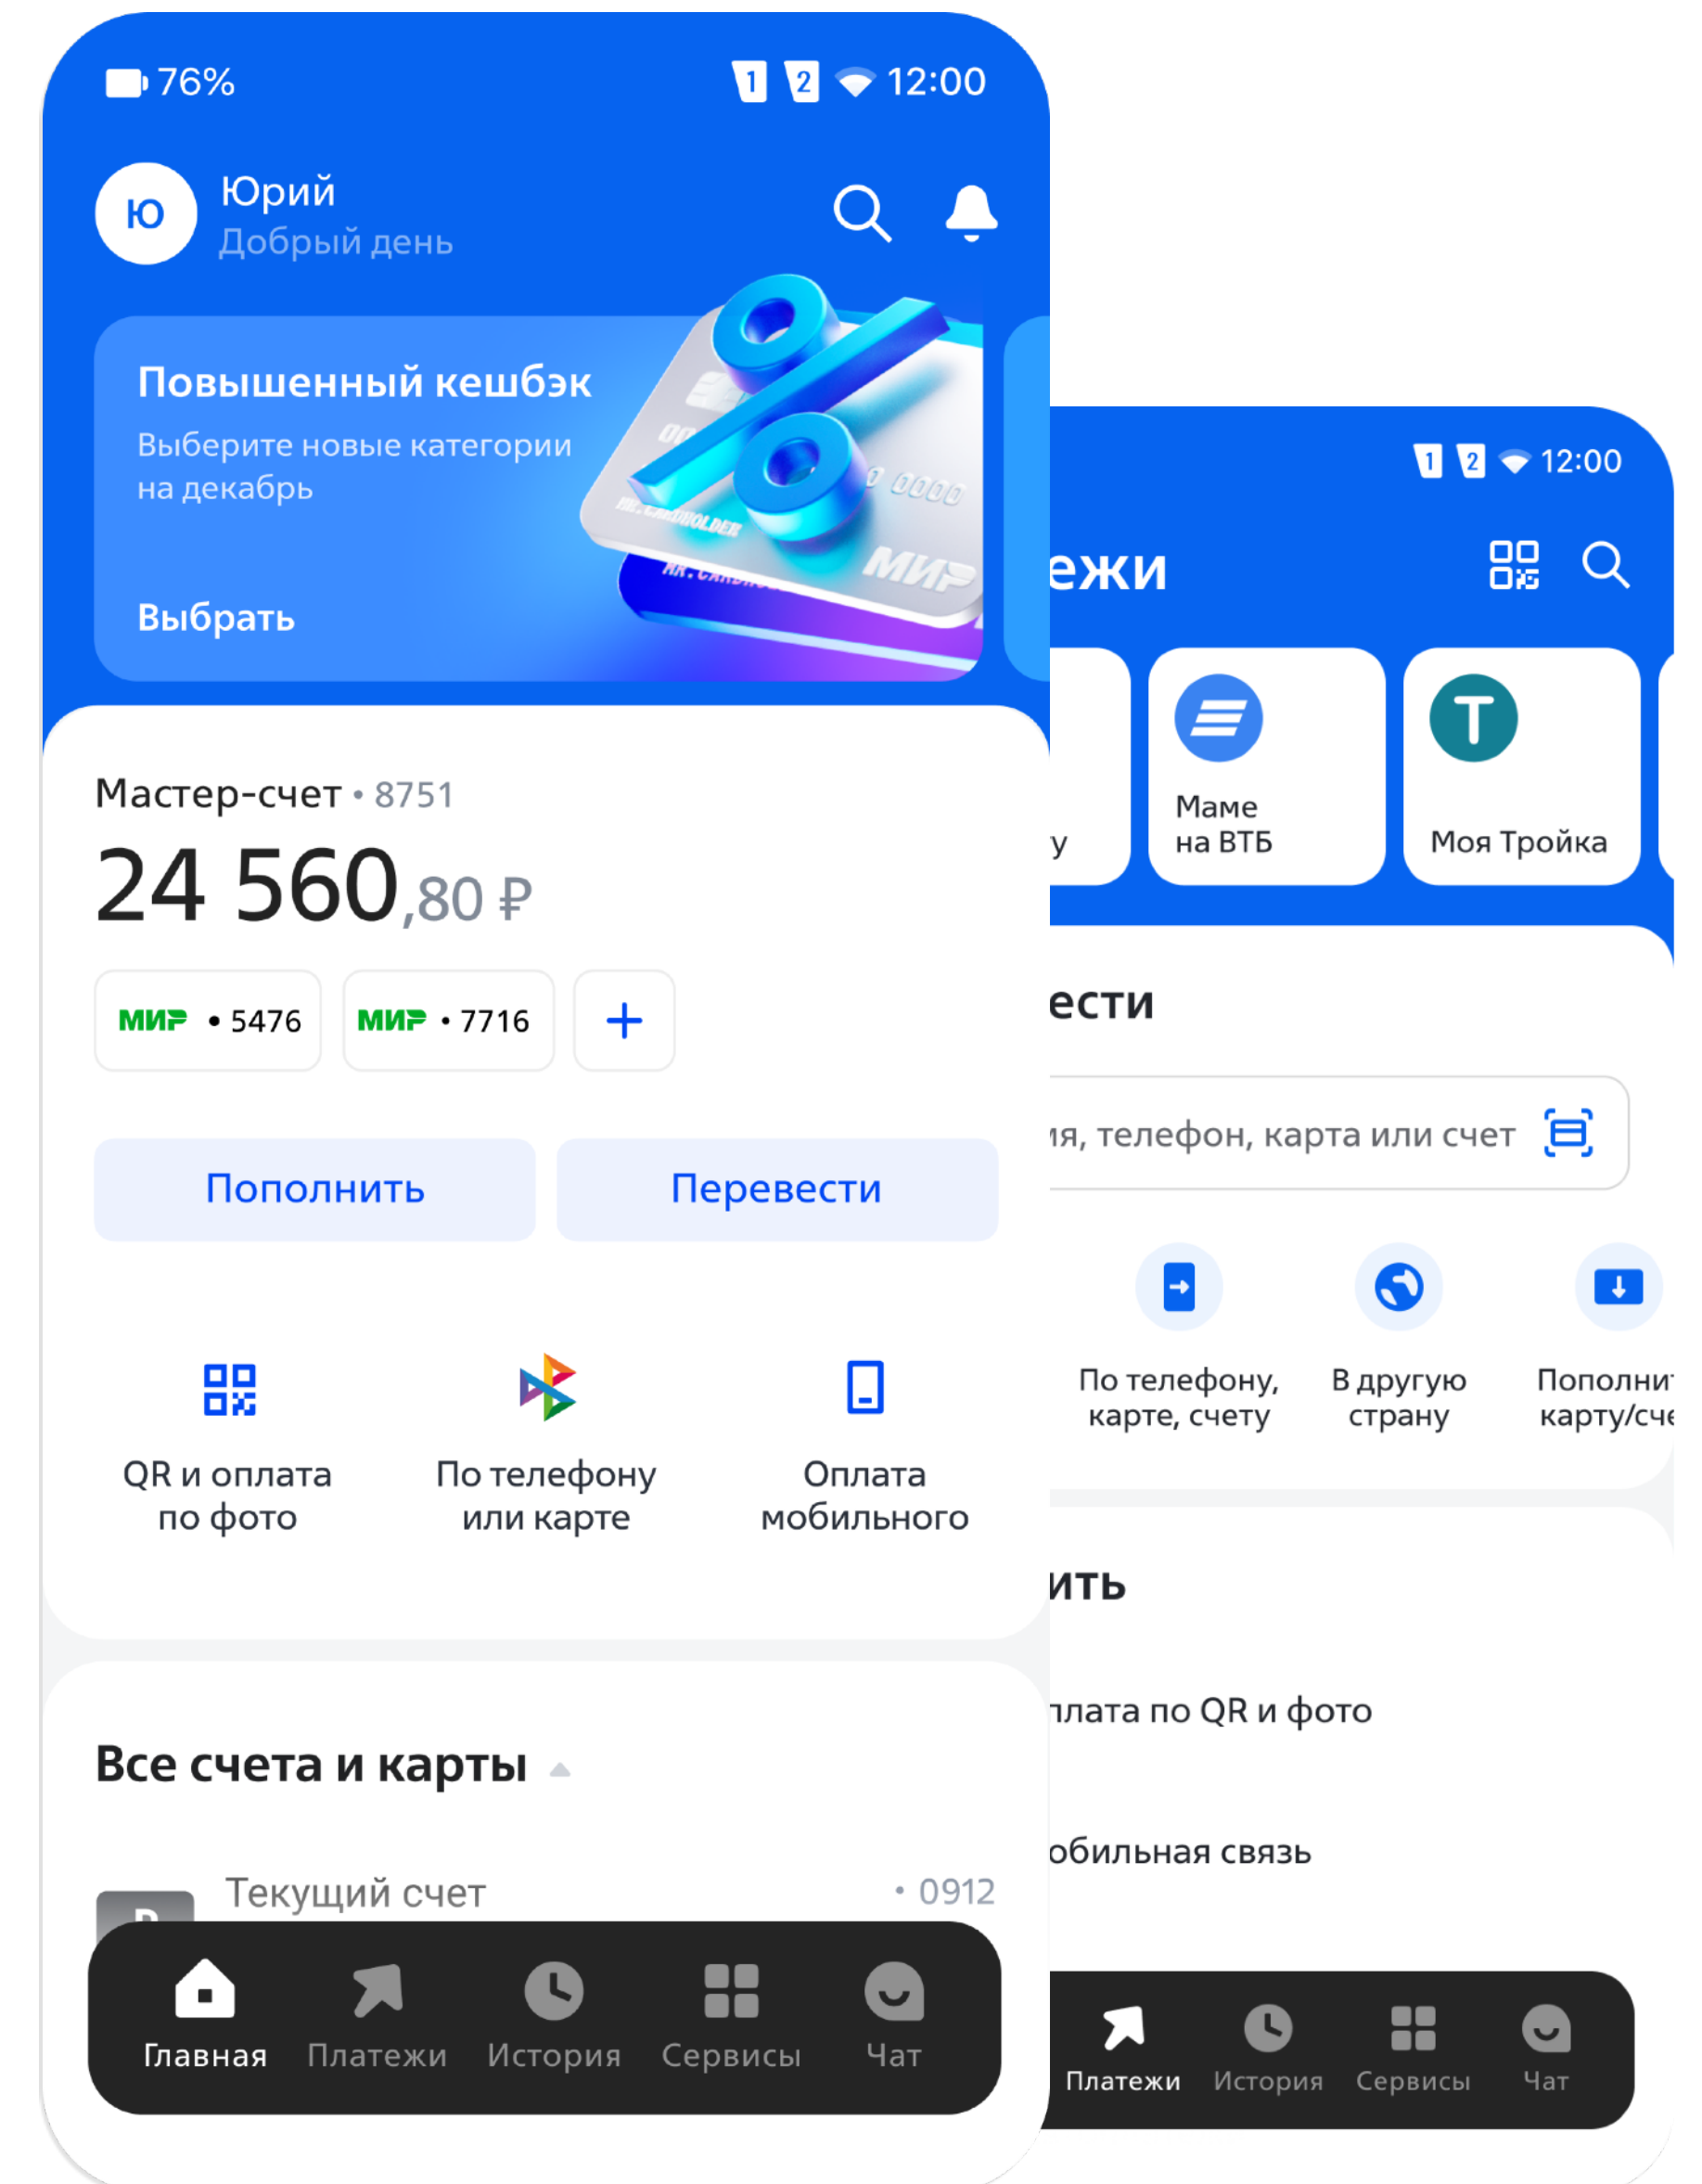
76% 1 2 12:00

Ю Юрий
Добрый день

Повышенный кешбэк
Выберите новые категории на декабрь

Выбрать

Мастер-счет • 8751
24 560,80 ₽

МИР • 5476 МИР • 7716 +

Пополнить Перевести

QR и оплата по фото
По телефону или карте
Оплата мобильного

Все счета и карты

Текущий счет • 0912

Главная Платежи История Сервисы Чат

1 2 12:00

ежи

у
Маме на ВТБ
Моя Тройка

ести

ия, телефон, карта или счет

По телефону, карте, счету
В другую страну
Пополни карту/сче

ить

плата по QR и фото

обильная связь

Платежи История Сервисы Чат